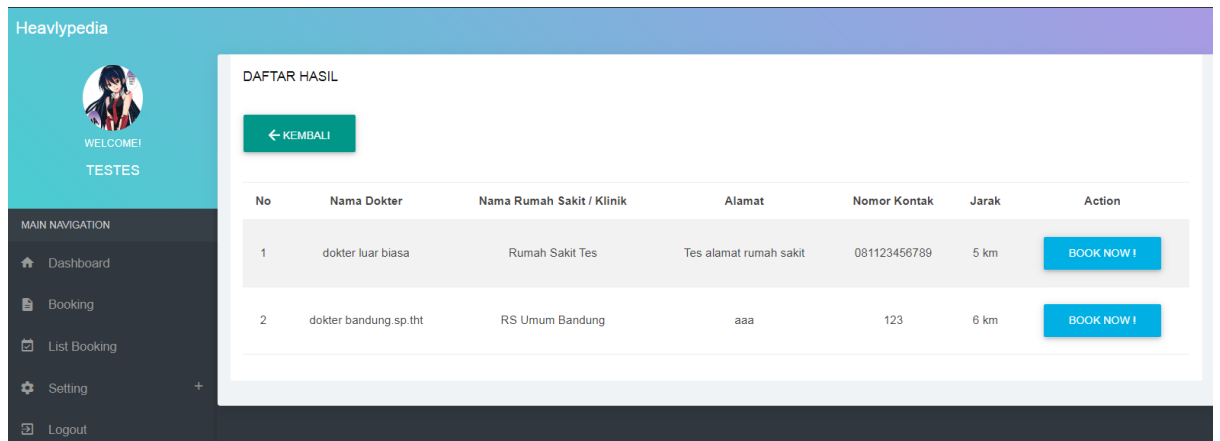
Heavlypedia

WELCOME!

TESTES

MAIN NAVIGATION

Dashboard

Booking

List Booking

Setting +

Logout

DAFTAR HASIL

← KEMBALI

| No | Nama Dokter | Nama Rumah Sakit / Klinik | Alamat | Nomor Kontak | Jarak | Action |
|---|---|---|---|---|---|---|
| 1 | dokter luar biasa | Rumah Sakit Tes | Tes alamat rumah sakit | 081123456789 | 5 km | BOOK NOW ! |
| 2 | dokter bandung.sp.tht | RS Umum Bandung | aaa | 123 | 6 km | BOOK NOW ! |